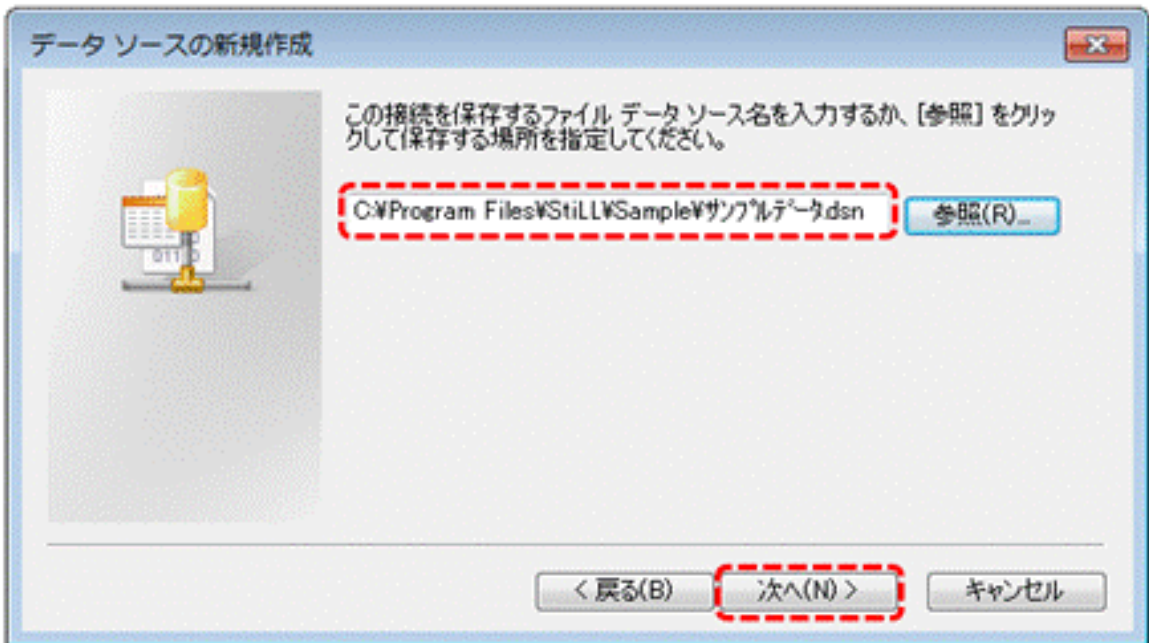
データ ソースの新規作成

この接続を保存するファイル データ ソース名を入力するか、[参照] をクリックして保存する場所を指定してください。

C:¥Program Files¥StiLL¥Sample¥サンプルデータ.dsn

参照(R)...

< 戻る(B)

次へ(N) >

キャンセル